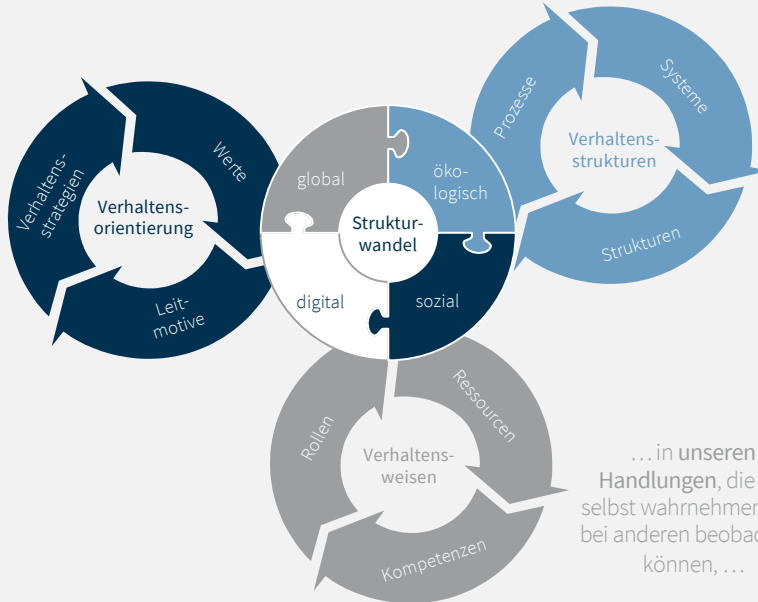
Verhaltensstrategien

Werte

Verhaltensorientierung

Leitmotive

global

ökologisch

Strukturwandel

digital

sozial

Prozesse

Systeme

Verhaltensstrukturen

Strukturen

Rollen

Ressourcen

Verhaltensweisen

Kompetenzen

… in unseren Handlungen, die selbst wahrnehmen bei anderen beobac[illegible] können, …